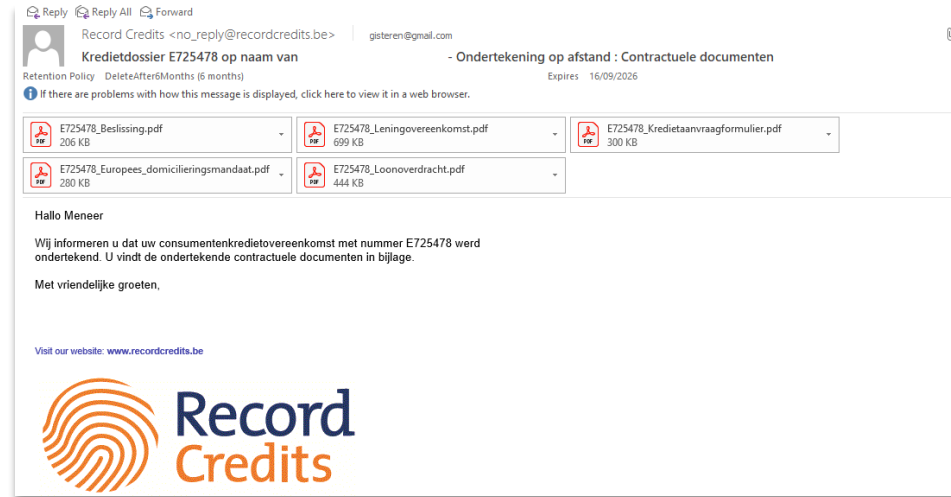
Reply Reply All Forward

Record Credits <no_reply@recordcredits.be> gisteren@gmail.com

Kredietdossier E725478 op naam van - Ondertekening op afstand : Contractuele documenten

Retention Policy DeleteAfter6Months (6 months) Expires 16/09/2026

If there are problems with how this message is displayed, click here to view it in a web browser.

E725478_Beslissing.pdf
206 KB

E725478_Leningovereenkomst.pdf
699 KB

E725478_Kredietaanvraagformulier.pdf
300 KB

E725478_Europees_domicilieringsmandaat.pdf
280 KB

E725478_Loonoverdracht.pdf
444 KB

Hallo Meneer

Wij informeren u dat uw consumentenkredietovereenkomst met nummer E725478 werd ondertekend. U vindt de ondertekende contractuele documenten in bijlage.

Met vriendelijke groeten,

Visit our website: www.recordcredits.be

Record Credits